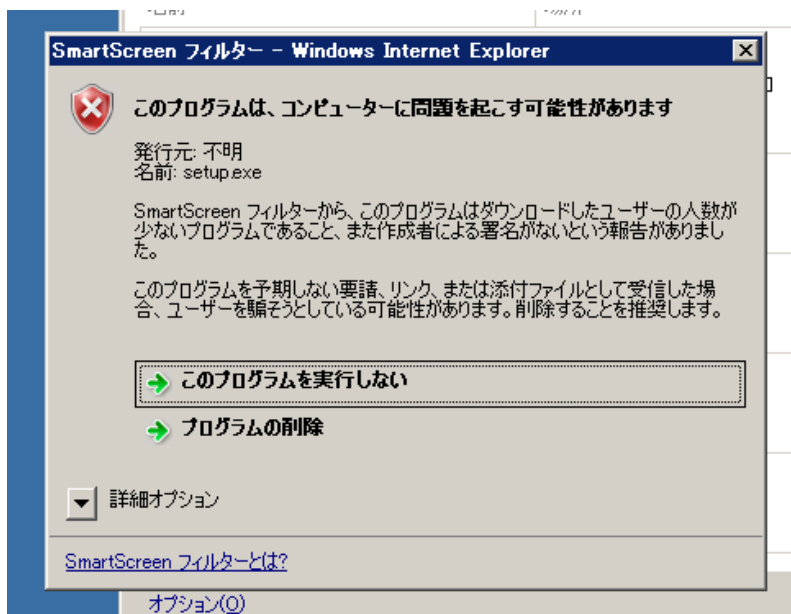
SmartScreen フィルター - Windows Internet Explorer

このプログラムは、コンピューターに問題を起こす可能性があります

発行元: 不明
名前: setup.exe

SmartScreen フィルターから、このプログラムはダウンロードしたユーザーの人数が少ないプログラムであること、また作成者による署名がないという報告がありました。

このプログラムを予期しない要請、リンク、または添付ファイルとして受信した場合、ユーザーを騙そうとしている可能性があります。削除することを推奨します。

このプログラムを実行しない

プログラムの削除

詳細オプション

SmartScreen フィルターとは?

オプション(O)